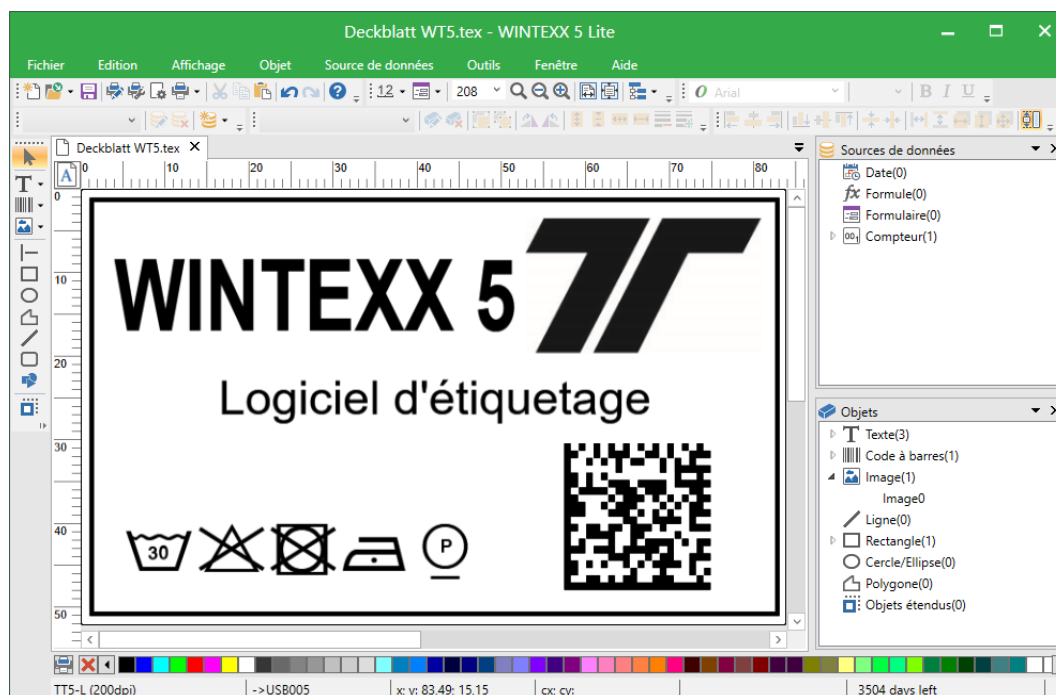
Deckblatt WT5.tex - WINTEXX 5 Lite

Fichier Edition Affichage Objet Source de données Outils Fenêtre Aide

12 208 Arial

B I U

Deckblatt WT5.tex

A 0 10 20 30 40 50 60 70 80

0 10 20 30 40 50

WINTEXX 5

Logiciel d'étiquetage

30

P

Sources de données

Date(0)
Formule(0)
Formulaire(0)
Compteur(1)

Objets

Texte(3)
Code à barres(1)
Image(1)
Image0
Ligne(0)
Rectangle(1)
Cercle/Ellipse(0)
Polygone(0)
Objets étendus(0)

TT5-L (200dpi) ->USB005 x: y: 83.49: 15.15 cx: cy: 3504 days left